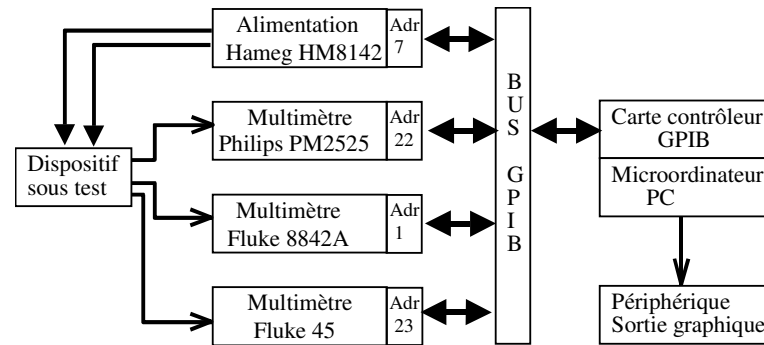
Alimentation Hameg HM8142

Adr 7

Multimètre Philips PM2525

Adr 22

Multimètre Fluke 8842A

Adr 1

Multimètre Fluke 45

Adr 23

Dispositif sous test

B U S G P I B

Carte contrôleur GPIB

Microordinateur PC

Périphérique Sortie graphique